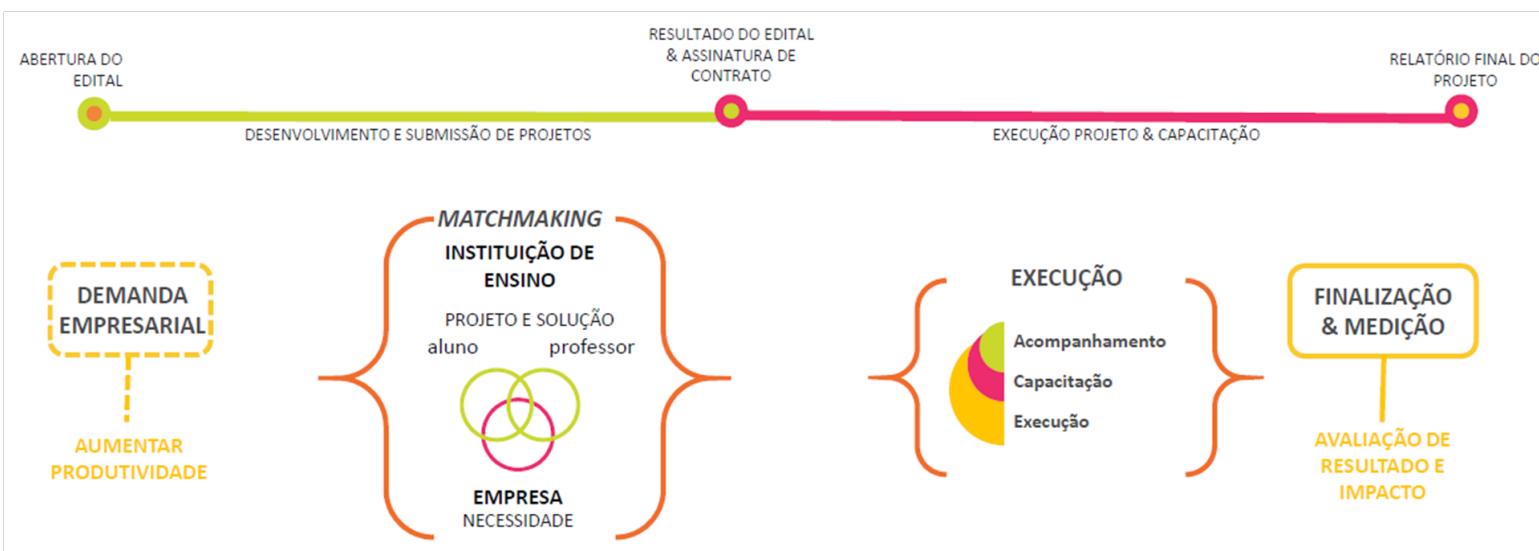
ABERTURA DO EDITAL

RESULTADO DO EDITAL & ASSINATURA DE CONTRATO

RELATÓRIO FINAL DO PROJETO

DESENVOLVIMENTO E SUBMISSÃO DE PROJETOS

EXECUÇÃO PROJETO & CAPACITAÇÃO

DEMANDA EMPRESARIAL

AUMENTAR PRODUTIVIDADE

MATCHMAKING

INSTITUIÇÃO DE ENSINO

PROJETO E SOLUÇÃO

aluno

professor

EMPRESA

NECESSIDADE

EXECUÇÃO

Acompanhamento

Capacitação

Execução

FINALIZAÇÃO & MEDIÇÃO

AVALIAÇÃO DE RESULTADO E IMPACTO